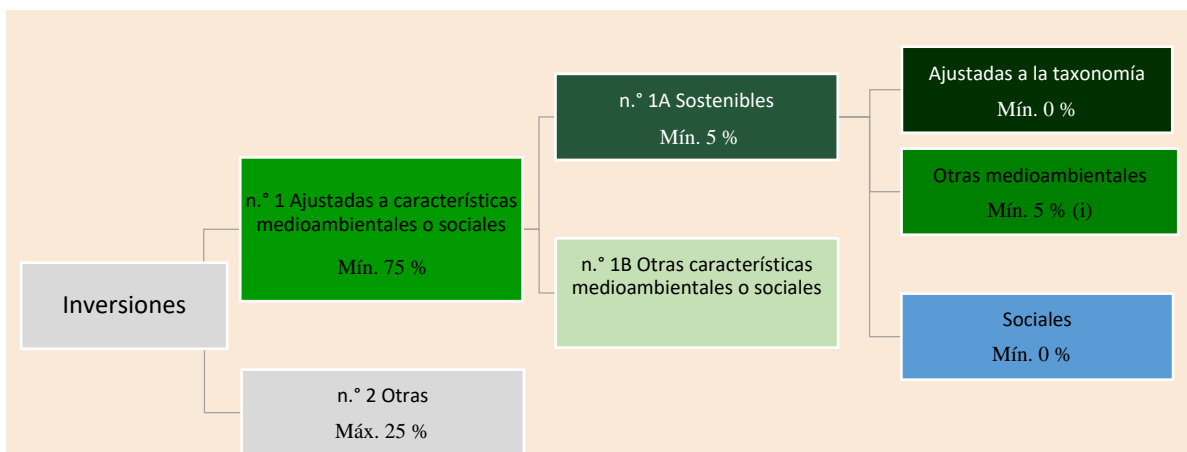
Inversiones

n.° 1 Ajustadas a características medioambientales o sociales

Mín. 75 %

n.° 2 Otras

Máx. 25 %

n.° 1A Sostenibles

Mín. 5 %

n.° 1B Otras características medioambientales o sociales

Ajustadas a la taxonomía

Mín. 0 %

Otras medioambientales

Mín. 5 % (i)

Sociales

Mín. 0 %